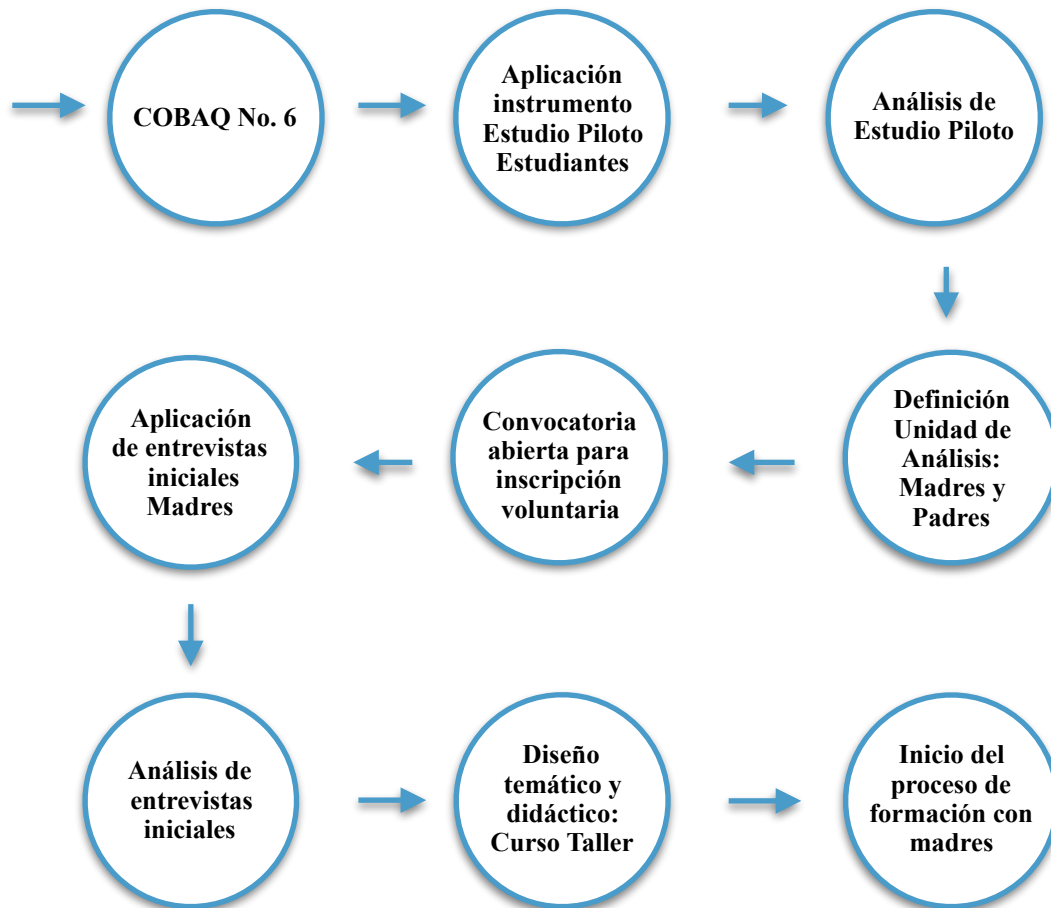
COBAQ No. 6

Aplicación instrumento Estudio Piloto Estudiantes

Análisis de Estudio Piloto

Definición Unidad de Análisis: Madres y Padres

Convocatoria abierta para inscripción voluntaria

Aplicación de entrevistas iniciales Madres

Análisis de entrevistas iniciales

Diseño temático y didáctico: Curso Taller

Inicio del proceso de formación con madres